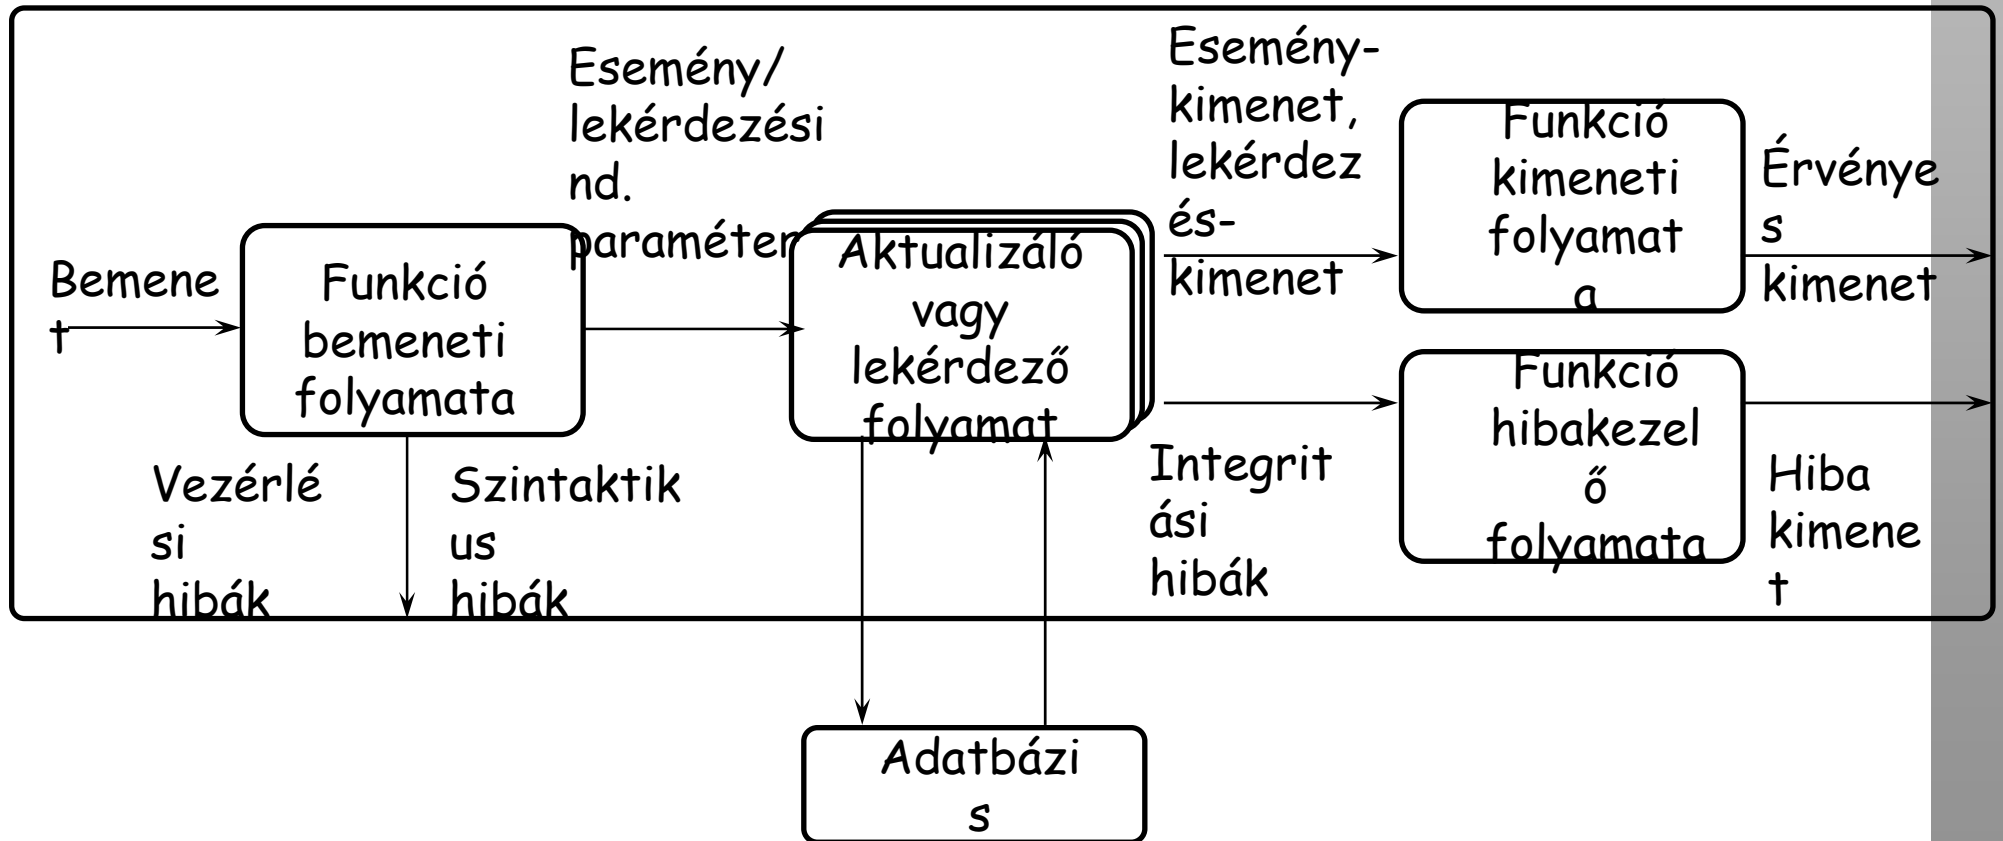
Esemény/ lekérdezési nd. paraméter

Esemény-kimenet, lekérdez és-kimenet

Funkció kimeneti folyamata

Érvényes kimenet

Bemenet

Funkció bemeneti folyamata

Aktualizáló vagy lekérdező folyamat

Funkció hibakezelő folyamata

Vezérlési hibák

Szintaktikus hibák

Integritási hibák

Hiba kimenet

Adatbázis